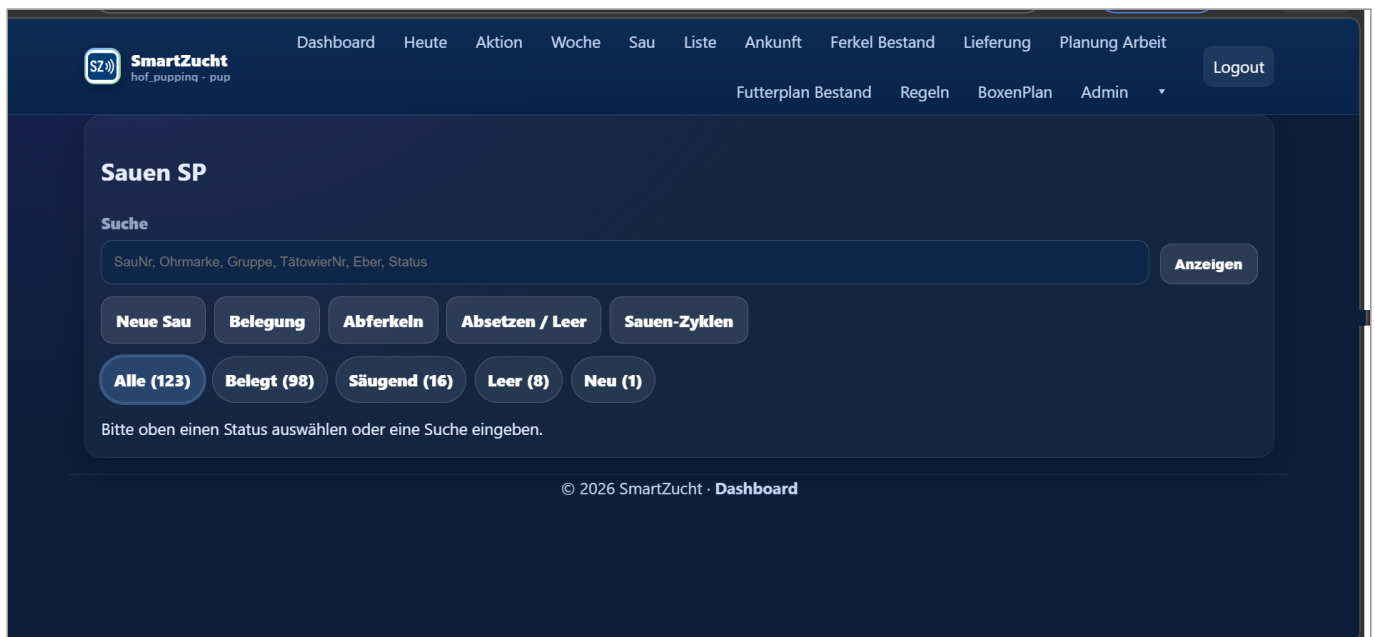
SZ SmartZucht
hof_pupping - pup

Dashboard Heute Aktion Woche Sau Liste Ankunft Ferkel Bestand Lieferung Planung Arbeit
Futterplan Bestand Regeln BoxenPlan Admin ▾

Logout

Sauen SP

Suche

SauNr, Ohrmarke, Gruppe, TätowierNr, Eber, Status

Anzeigen

Neue Sau Belegung Abferkeln Absetzen / Leer Sauen-Zyklen

Alle (123) Belegt (98) Säugend (16) Leer (8) Neu (1)

Bitte oben einen Status auswählen oder eine Suche eingeben.

© 2026 SmartZucht · Dashboard